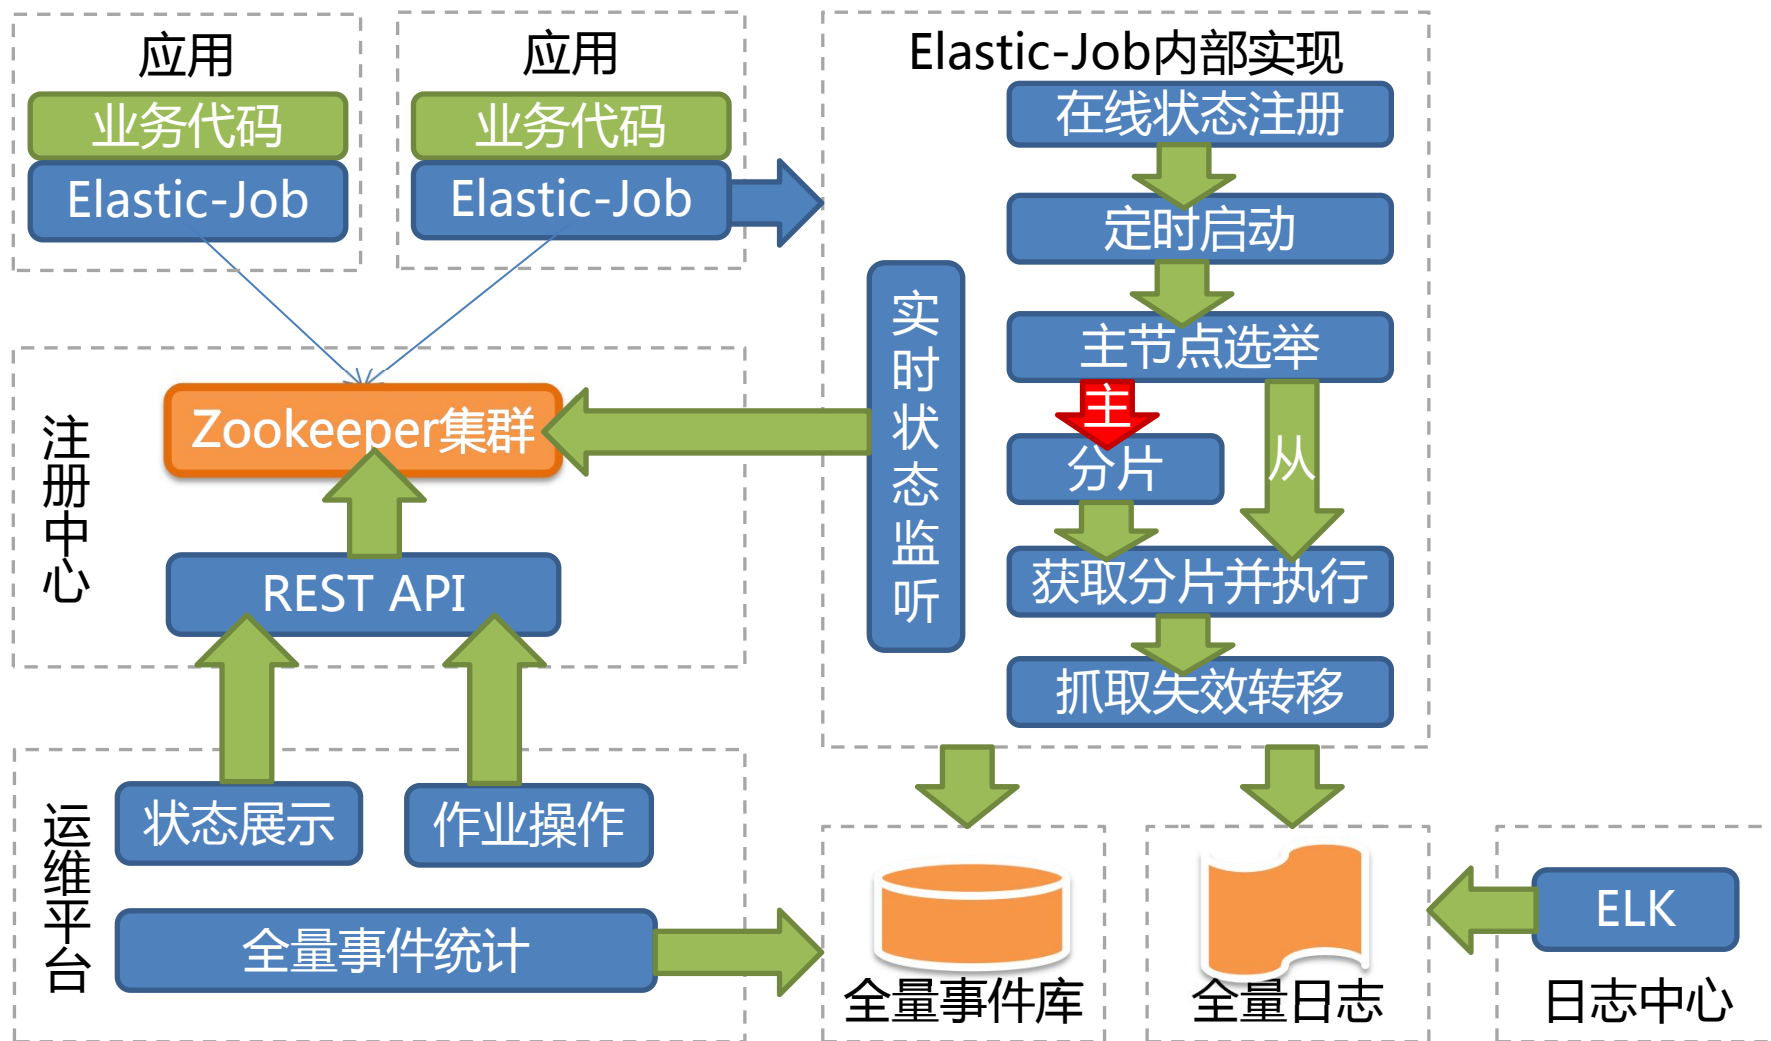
应用

业务代码

Elastic-Job

应用

业务代码

Elastic-Job

Elastic-Job内部实现

在线状态注册

定时启动

主节点选举

主

从

分片

获取分片并执行

抓取失效转移

实时状态监听

注册中心

Zookeeper集群

REST API

运维平台

状态展示

作业操作

全量事件统计

全量事件库

全量日志

ELK

日志中心